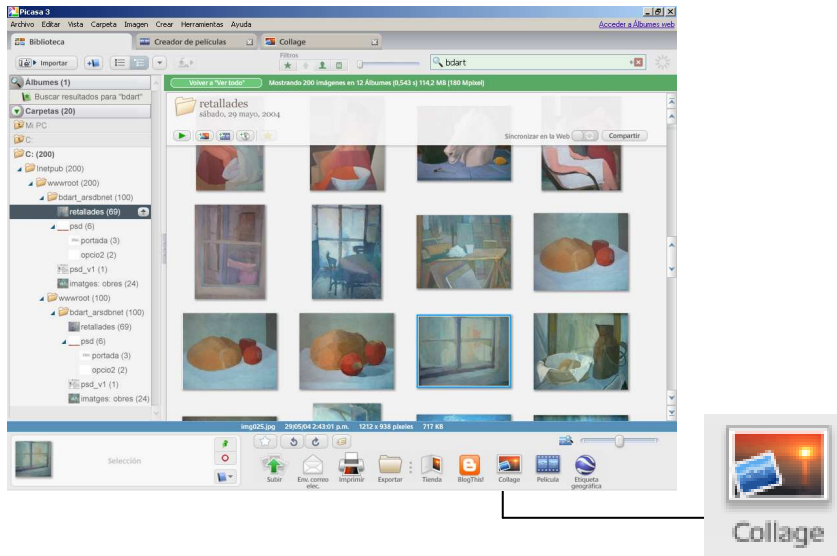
Picasa 3

Archivo Editar Vista Carpeta Imagen Crear Herramientas Ayuda

Acceder a Álbumes web

Biblioteca

Creador de películas

Collage

Importar

Filtros

bdart

Álbumes (1)

Buscar resultados para "bdart"

Carpetas (20)

Mi PC

C:

C: (200)

Inetpub (200)

wwwroot (200)

bdart_arsdbnet (100)

retallades (69)

psd (6)

portada (3)

opcio2 (2)

psd_v1 (1)

imatges: obres (24)

wwwroot (100)

bdart_arsdbnet (100)

retallades (69)

psd (6)

portada (3)

opcio2 (2)

psd_v1 (1)

imatges: obres (24)

Volver a "Ver todo"

Mostrando 200 imágenes en 12 Álbumes (0,543 s) 114,2 MB (180 Mpixel)

retallades

sábado, 29 mayo, 2004

Sincronizar en la Web

Compartir

img025.jpg 29/05/04 2:43:01 p.m. 1212 x 938 píxeles 717 KB

Selección

Subir

Env. correo elec.

Imprimir

Exportar

Tienda

BlogThis!

Collage

Película

Etiqueta geográfica

Collage